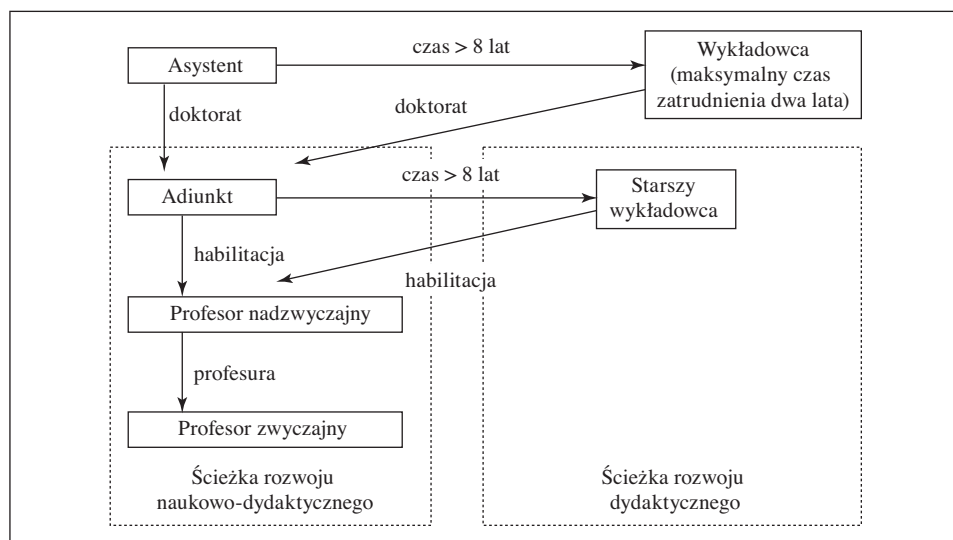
Asystent
czas > 8 lat
Wykładowca (maksymalny czas zatrudnienia dwa lata)
doktorat
doktorat
Adiunkt
czas > 8 lat
Starszy wykładowca
habilitacja
habilitacja
Profesor nadzwyczajny
profesura
Profesor zwyczajny
Ścieżka rozwoju naukowo-dydaktycznego
Ścieżka rozwoju dydaktycznego